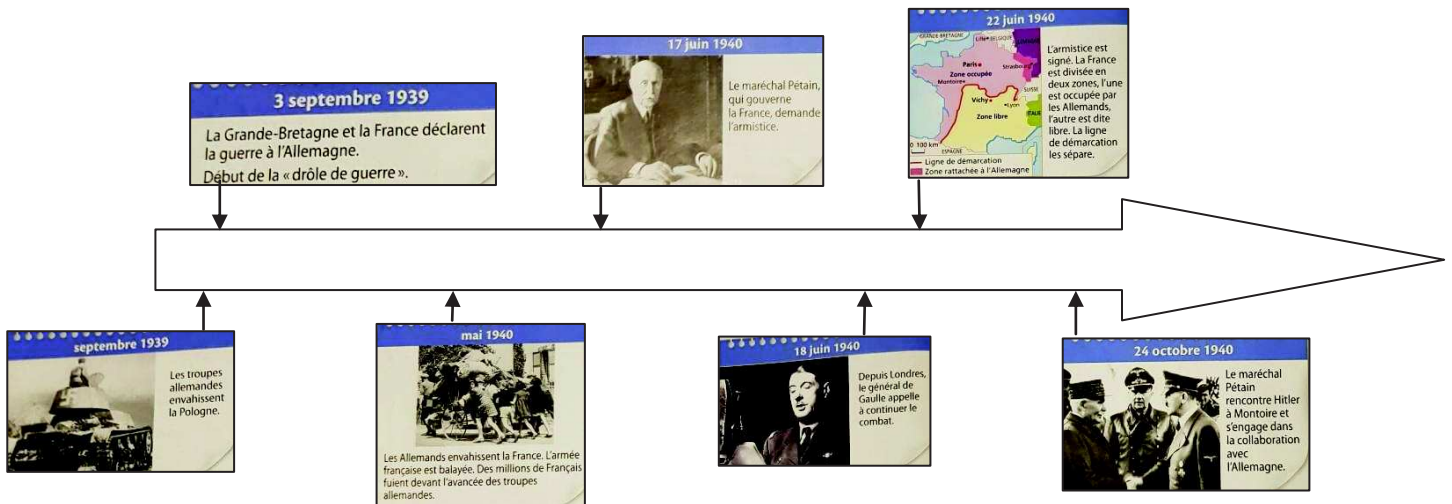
3 septembre 1939

La Grande-Bretagne et la France déclarent la guerre à l'Allemagne.
Début de la « drôle de guerre ».

17 juin 1940

Le maréchal Pétain, qui gouverne la France, demande l'armistice.

22 juin 1940

GRANDE-BRETAGNE
Lille
BELGIQUE
Paris
Strasbourg
Zone occupée
Montoire
SUISSE
Vichy
Lyon
Zone libre
ITALIE
ESPAGNE
0 100 km
Ligne de démarcation
Zone rattachée à l'Allemagne

L'armistice est signé. La France est divisée en deux zones, l'une est occupée par les Allemands, l'autre est dite libre. La ligne de démarcation les sépare.

septembre 1939

Les troupes allemandes envahissent la Pologne.

mai 1940

Les Allemands envahissent la France. L'armée française est balayée. Des millions de Français fuient devant l'avancée des troupes allemandes.

18 juin 1940

Depuis Londres, le général de Gaulle appelle à continuer le combat.

24 octobre 1940

Le maréchal Pétain rencontre Hitler à Montoire et s'engage dans la collaboration avec l'Allemagne.